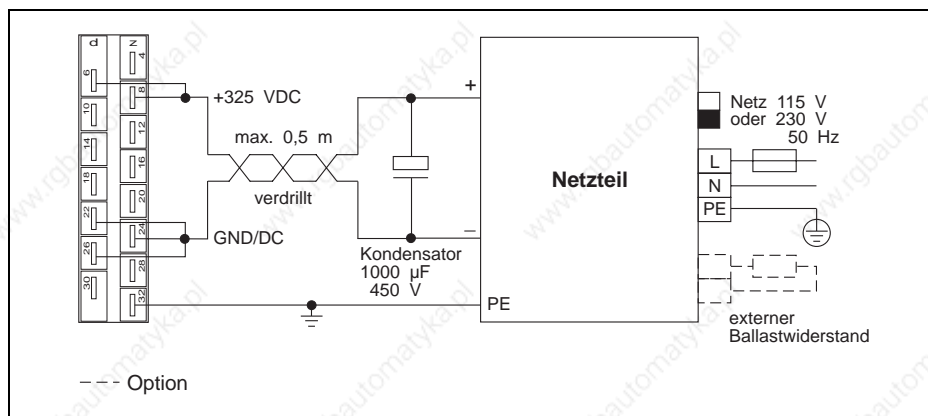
d
z
4
6
8
10
12
14
16
18
20
22
24
26
28
30
32

+325 VDC
max. 0,5 m
verdrillt
GND/DC
Kondensator
1000 µF
450 V
+
–
Netzteil
PE
Netz 115 V
oder 230 V
50 Hz
L
N
PE
externer
Ballastwiderstand

- - - Option

www.rgbautomatyka.pl